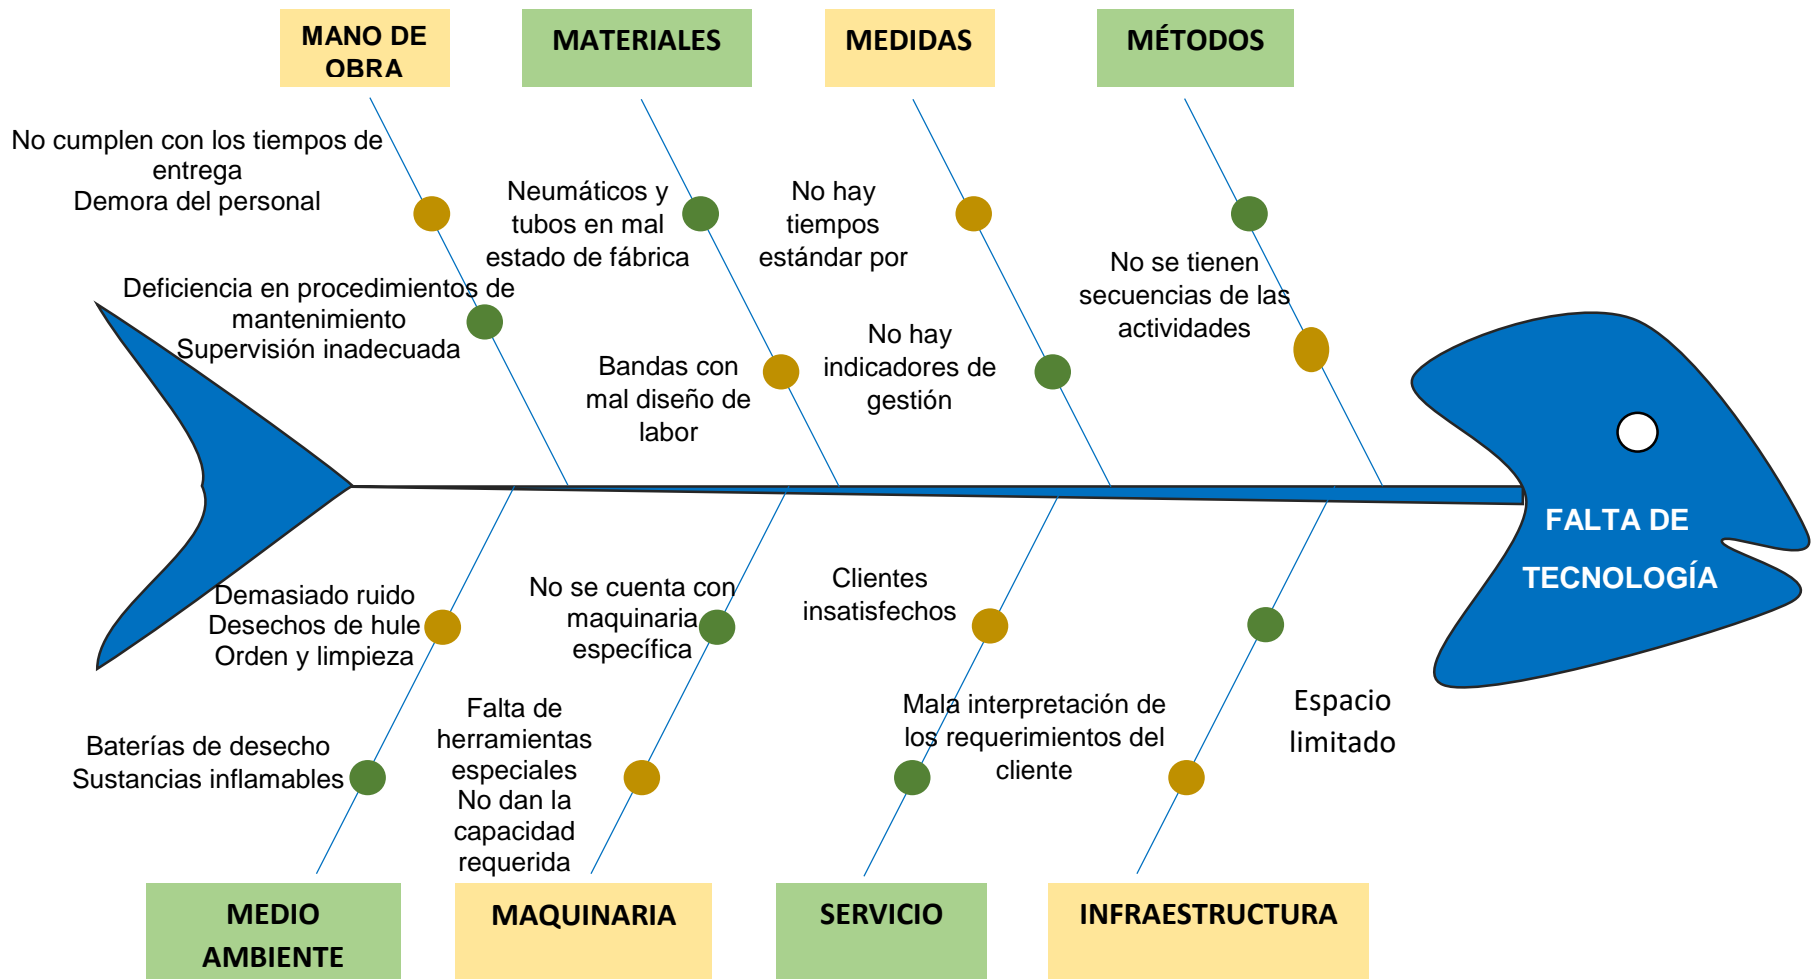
MANO DE OBRA

MATERIALES

MEDIDAS

MÉTODOS

No cumplen con los tiempos de entrega
Demora del personal

Deficiencia en procedimientos de mantenimiento
Supervisión inadecuada

Neumáticos y tubos en mal estado de fábrica

Bandas con mal diseño de labor

No hay tiempos estándar por

No hay indicadores de gestión

No se tienen secuencias de las actividades

FALTA DE TECNOLOGÍA

Demasiado ruido
Desechos de hule
Orden y limpieza

Baterías de desecho
Sustancias inflamables

No se cuenta con maquinaria específica

Falta de herramientas especiales
No dan la capacidad requerida

Clientes insatisfechos

Mala interpretación de los requerimientos del cliente

Espacio limitado

MEDIO AMBIENTE

MAQUINARIA

SERVICIO

INFRAESTRUCTURA